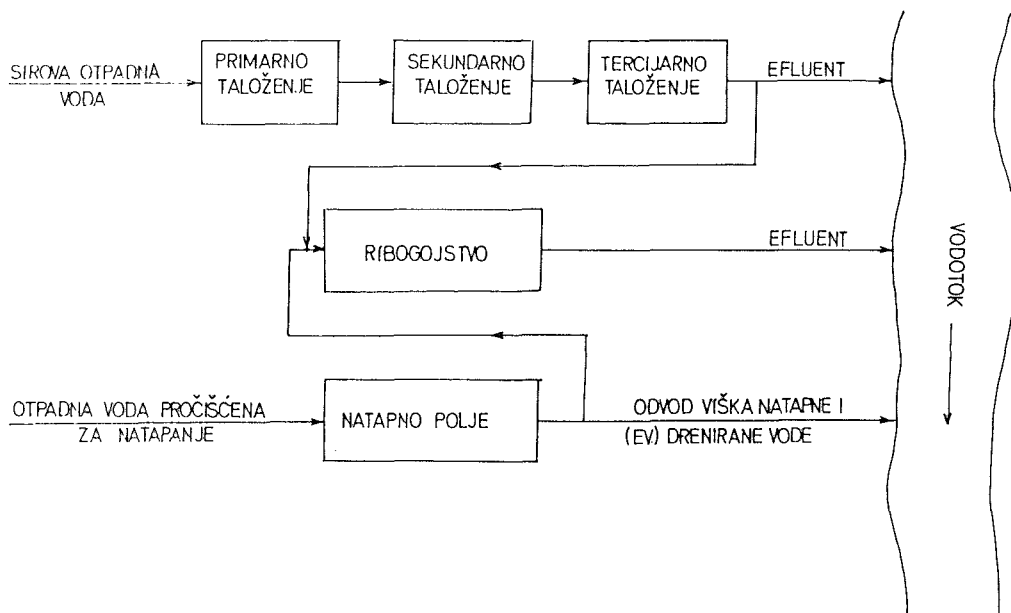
SIROVA OTPADNA VODA

PRIMARNO TALOŽENJE

SEKUNDARNO TALOŽENJE

TERCIJARNO TALOŽENJE

EFLUENT

RIBOGOJSTVO

EFLUENT

VODOTOK

OTPADNA VODA PROČIŠĆENA ZA NATAPANJE

NATAPNO POLJE

ODVOD VIŠKA NATAPNE I (EV) DRENIRANE VODE